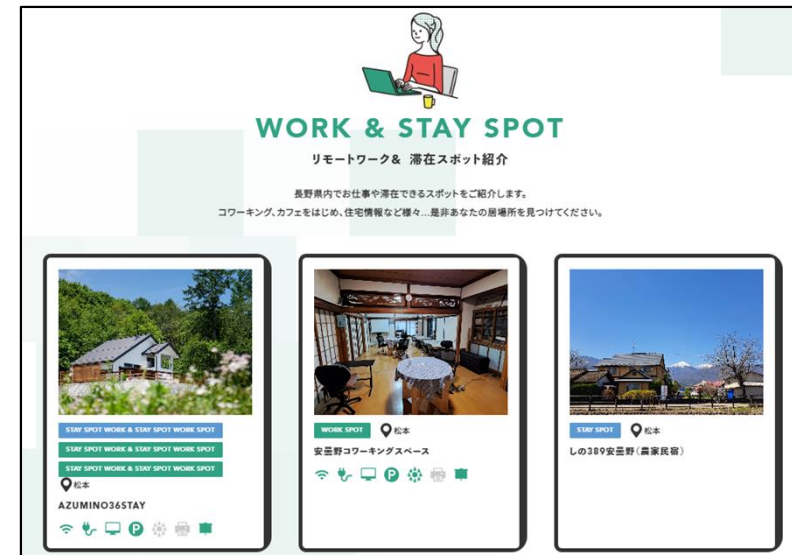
WORK & STAY SPOT

リモートワーク＆ 滞在スポット紹介

長野県内でお仕事や滞在できるスポットをご紹介します。
コワーキング、カフェをはじめ、住宅情報など様々…是非あなたの居場所を見つけてください。

STAY SPOT WORK & STAY SPOT WORK SPOT
STAY SPOT WORK & STAY SPOT WORK SPOT
STAY SPOT WORK & STAY SPOT WORK SPOT
松本
AZUMINO36STAY

WORK SPOT
松本
安曇野コワーキングスペース

STAY SPOT
松本
しの389安曇野（農家民宿）